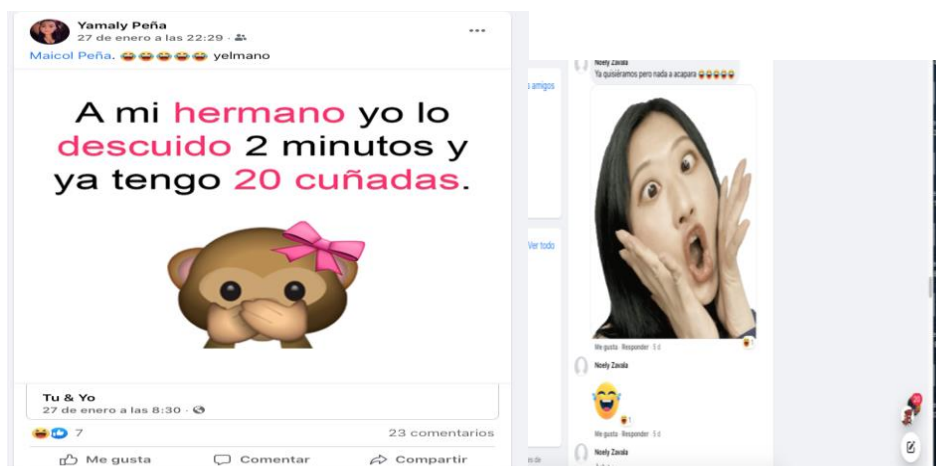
Yamaly Peña
27 de enero a las 22:29 ·

Maicol Peña. 😂😂😂😂😂 yelmano

A mi hermano yo lo descuido 2 minutos y ya tengo 20 cuñadas.

Tu & Yo
27 de enero a las 8:30 ·

7

23 comentarios

Me gusta Comentar Compartir

amigos

Ver todo

Noely Zavala
Ya quisiéramos pero nada a acapara 😂😂😂😂😂

Me gusta · Responder · 5 d

Noely Zavala

Me gusta · Responder · 5 d

Noely Zavala